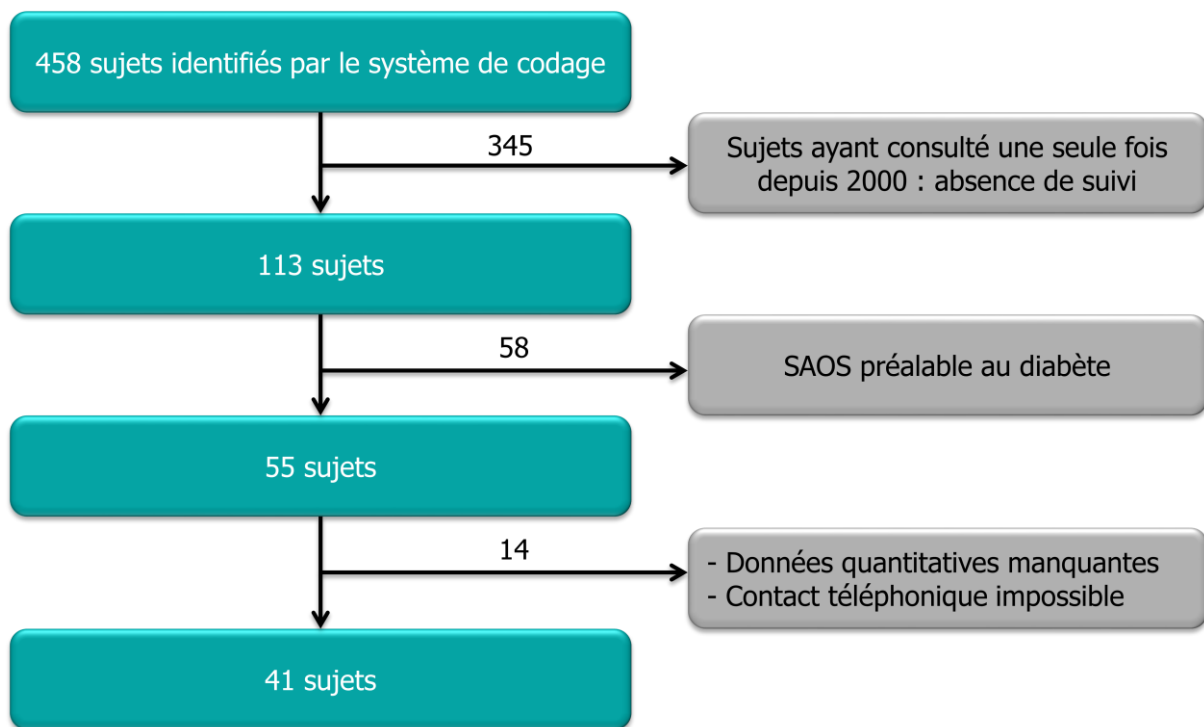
458 sujets identifiés par le système de codage

345

Sujets ayant consulté une seule fois depuis 2000 : absence de suivi

113 sujets

58

SAOS préalable au diabète

55 sujets

14

- Données quantitatives manquantes
- Contact téléphonique impossible

41 sujets